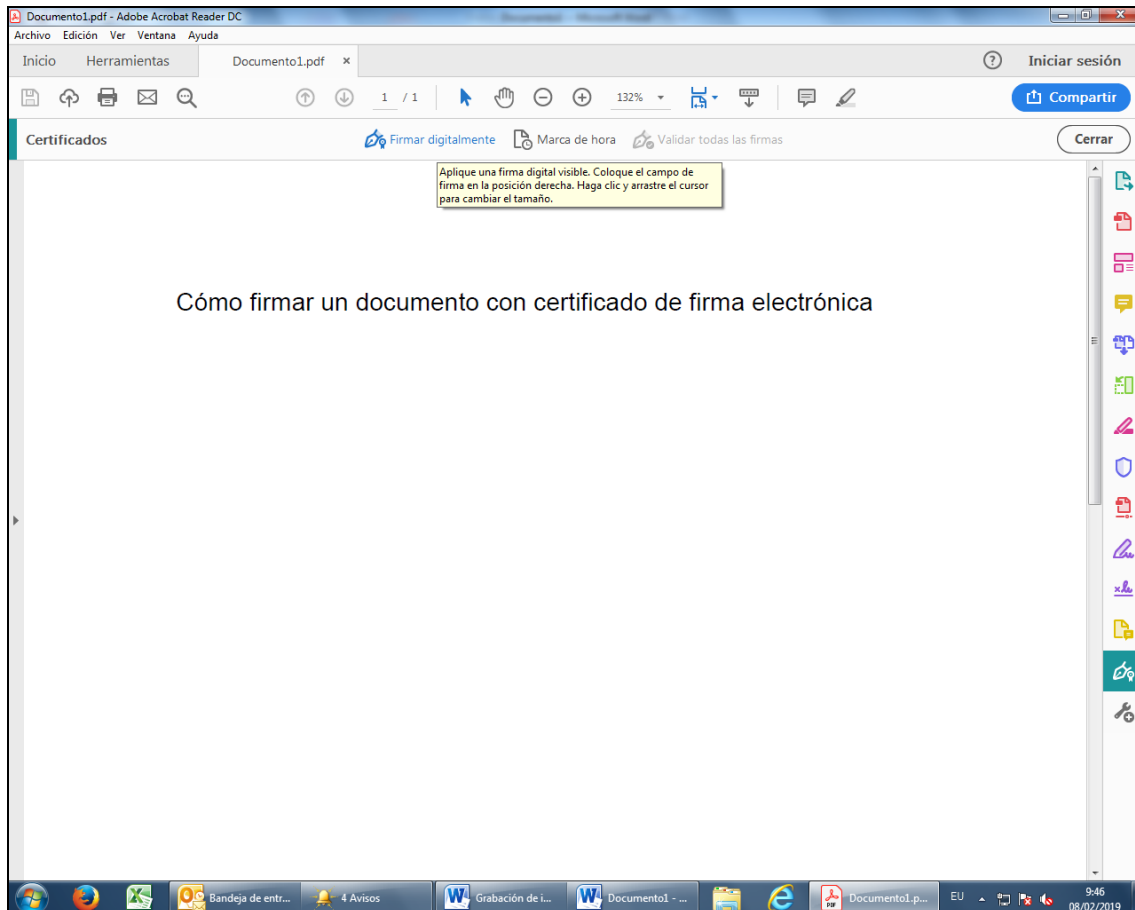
Documento1.pdf - Adobe Acrobat Reader DC

Archivo Edición Ver Ventana Ayuda

Inicio Herramientas Documento1.pdf ×

Iniciar sesión

1 / 1 132%

Compartir

Certificados

Firmar digitalmente Marca de hora Validar todas las firmas

Cerrar

Aplique una firma digital visible. Coloque el campo de firma en la posición derecha. Haga clic y arrastre el cursor para cambiar el tamaño.

Cómo firmar un documento con certificado de firma electrónica

Bandeja de entr... 4 Avisos Grabación de i... Documento1 - ... Documento1.p...

EU 9:46 08/02/2019